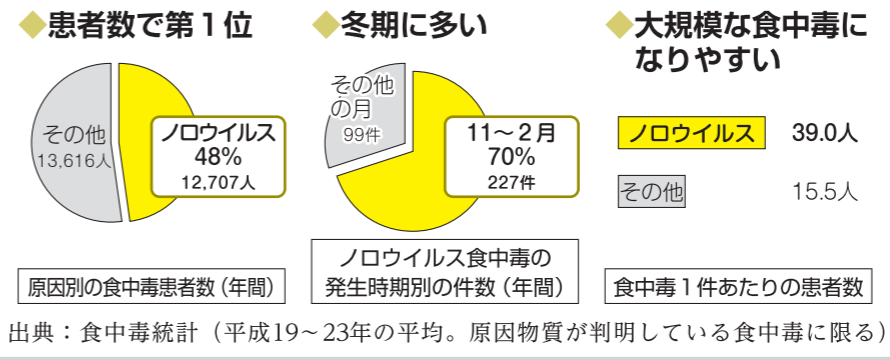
◆患者数で第１位

その他
13,616人

ノロウイルス
48%
12,707人

原因別の食中毒患者数（年間）

◆冬期に多い

その他の月
99件

11～２月
70%
227件

ノロウイルス食中毒の発生時期別の件数（年間）

◆大規模な食中毒になりやすい

ノロウイルス　39.0人

その他　15.5人

食中毒１件あたりの患者数

出典：食中毒統計（平成19～23年の平均。原因物質が判明している食中毒に限る）